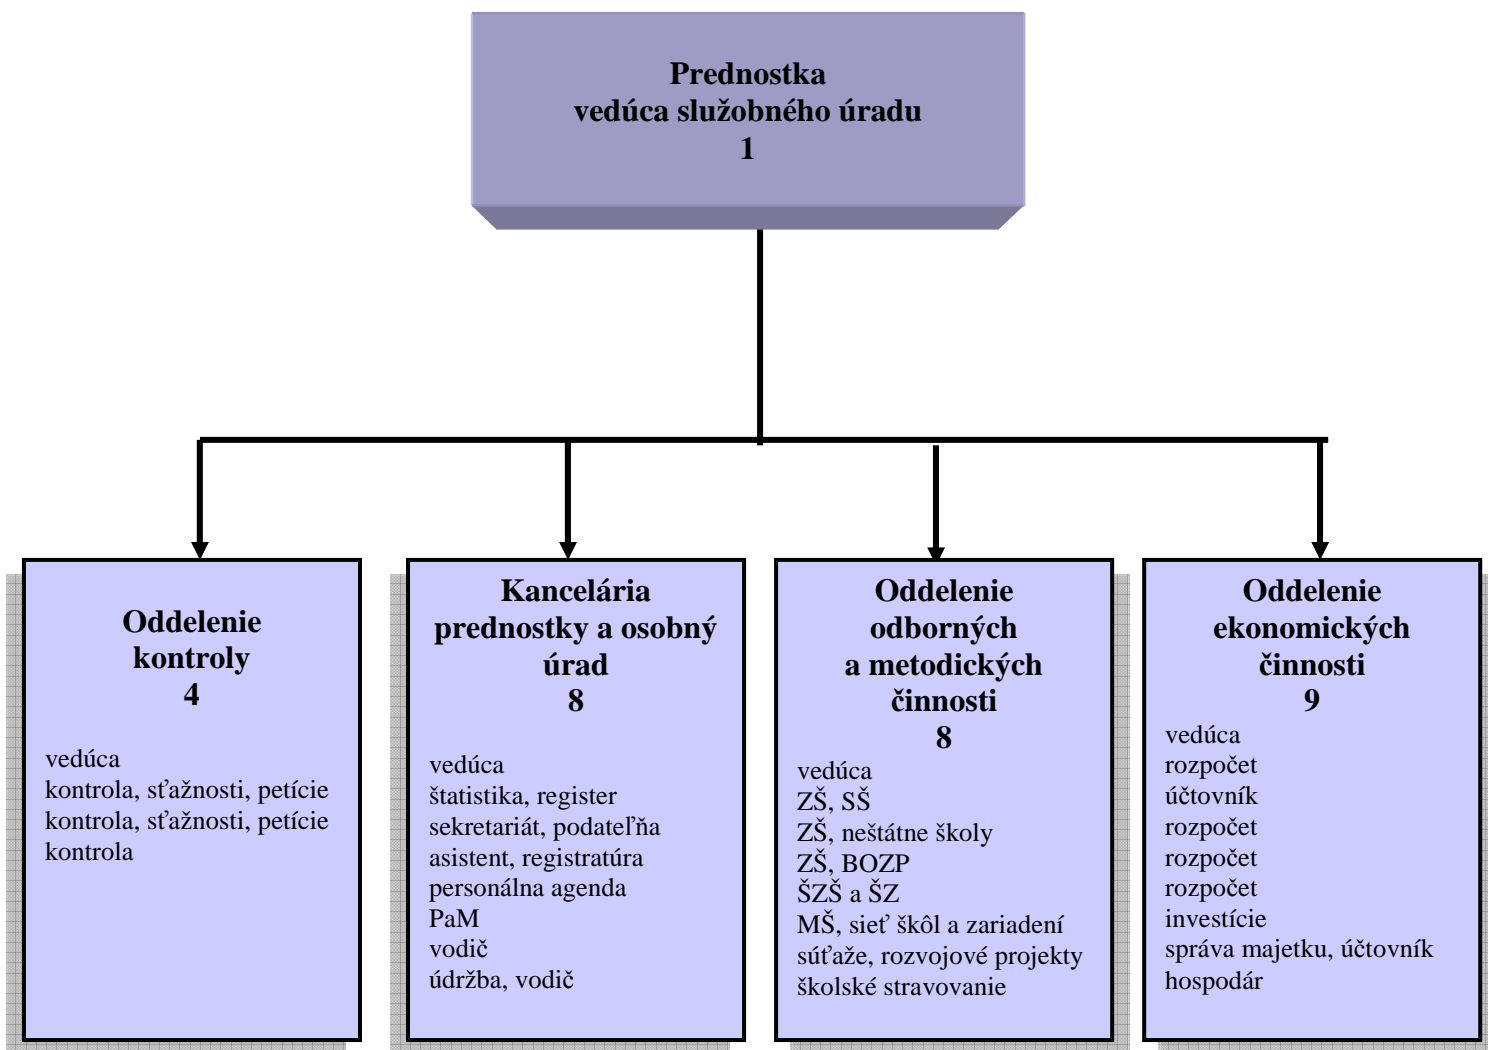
Prednostka
vedúca služobného úradu
1

Oddelenie kontroly
4

vedúca
kontrola, sťažnosti, petície
kontrola, sťažnosti, petície
kontrola

Kancelária prednostky a osobný úrad
8

vedúca
štatistika, register
sekretariát, podateľňa
asistent, registratúra
personálna agenda
PaM
vodič
údržba, vodič

Oddelenie odborných a metodických činnosti
8

vedúca
ZŠ, SŠ
ZŠ, neštátne školy
ZŠ, BOZP
ŠZŠ a ŠZ
MŠ, sieť škôl a zariadení
súťaže, rozvojové projekty
školské stravovanie

Oddelenie ekonomických činnosti
9

vedúca
rozpočet
účtovník
rozpočet
rozpočet
rozpočet
investície
správa majetku, účtovník
hospodár